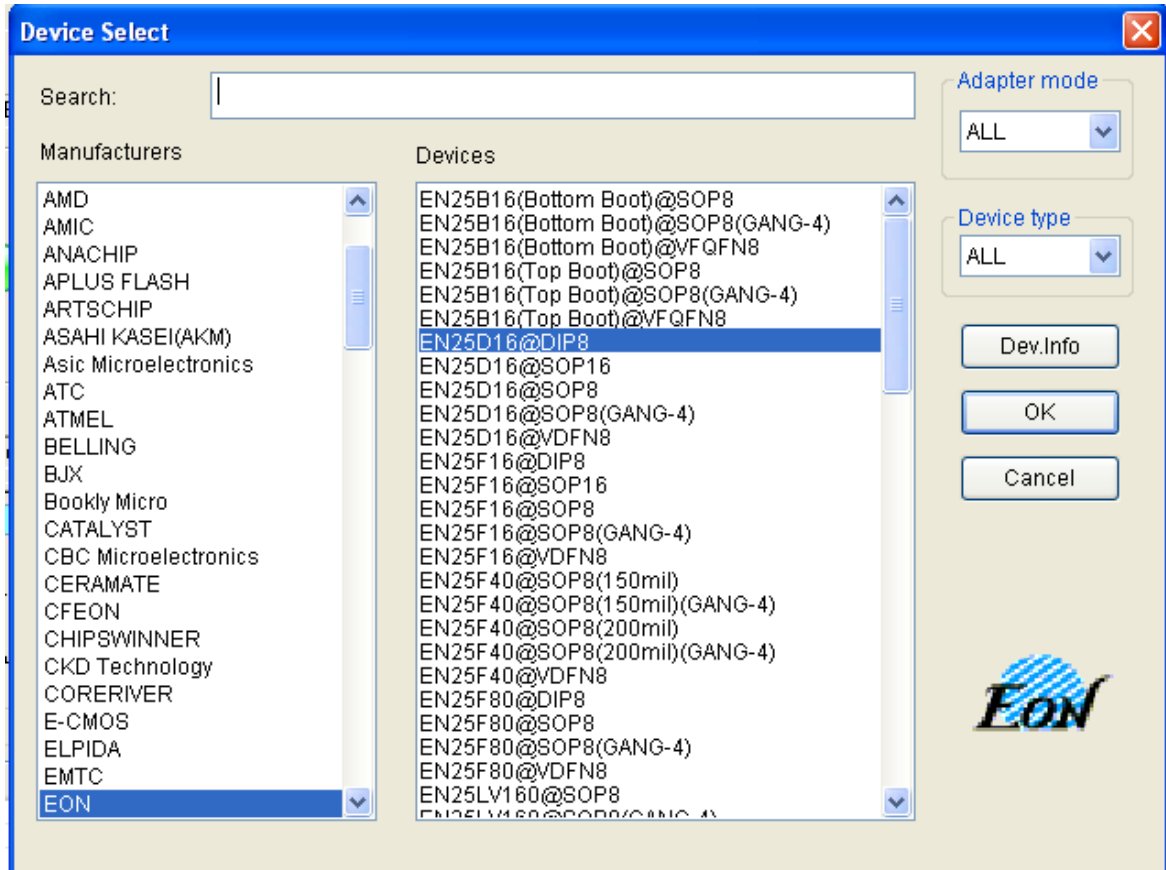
Device Select

Search:

Manufacturers

AMD
AMIC
ANACHIP
APLUS FLASH
ARTSCHIP
ASAHI KASEI(AKM)
Asic Microelectronics
ATC
ATMEL
BELLING
BJX
Bookly Micro
CATALYST
CBC Microelectronics
CERAMATE
CFEON
CHIPSWINNER
CKD Technology
CORERIVER
E-CMOS
ELPIDA
EMTC
EON

Devices

EN25B16(Bottom Boot)@SOP8
EN25B16(Bottom Boot)@SOP8(GANG-4)
EN25B16(Bottom Boot)@VFQFN8
EN25B16(Top Boot)@SOP8
EN25B16(Top Boot)@SOP8(GANG-4)
EN25B16(Top Boot)@VFQFN8
EN25D16@DIP8
EN25D16@SOP16
EN25D16@SOP8
EN25D16@SOP8(GANG-4)
EN25D16@VDFN8
EN25F16@DIP8
EN25F16@SOP16
EN25F16@SOP8
EN25F16@SOP8(GANG-4)
EN25F16@VDFN8
EN25F40@SOP8(150mil)
EN25F40@SOP8(150mil)(GANG-4)
EN25F40@SOP8(200mil)
EN25F40@SOP8(200mil)(GANG-4)
EN25F40@VDFN8
EN25F80@DIP8
EN25F80@SOP8
EN25F80@SOP8(GANG-4)
EN25F80@VDFN8
EN25LV160@SOP8
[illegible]

Adapter mode
ALL

Device type
ALL

Dev.Info
OK
Cancel

EON